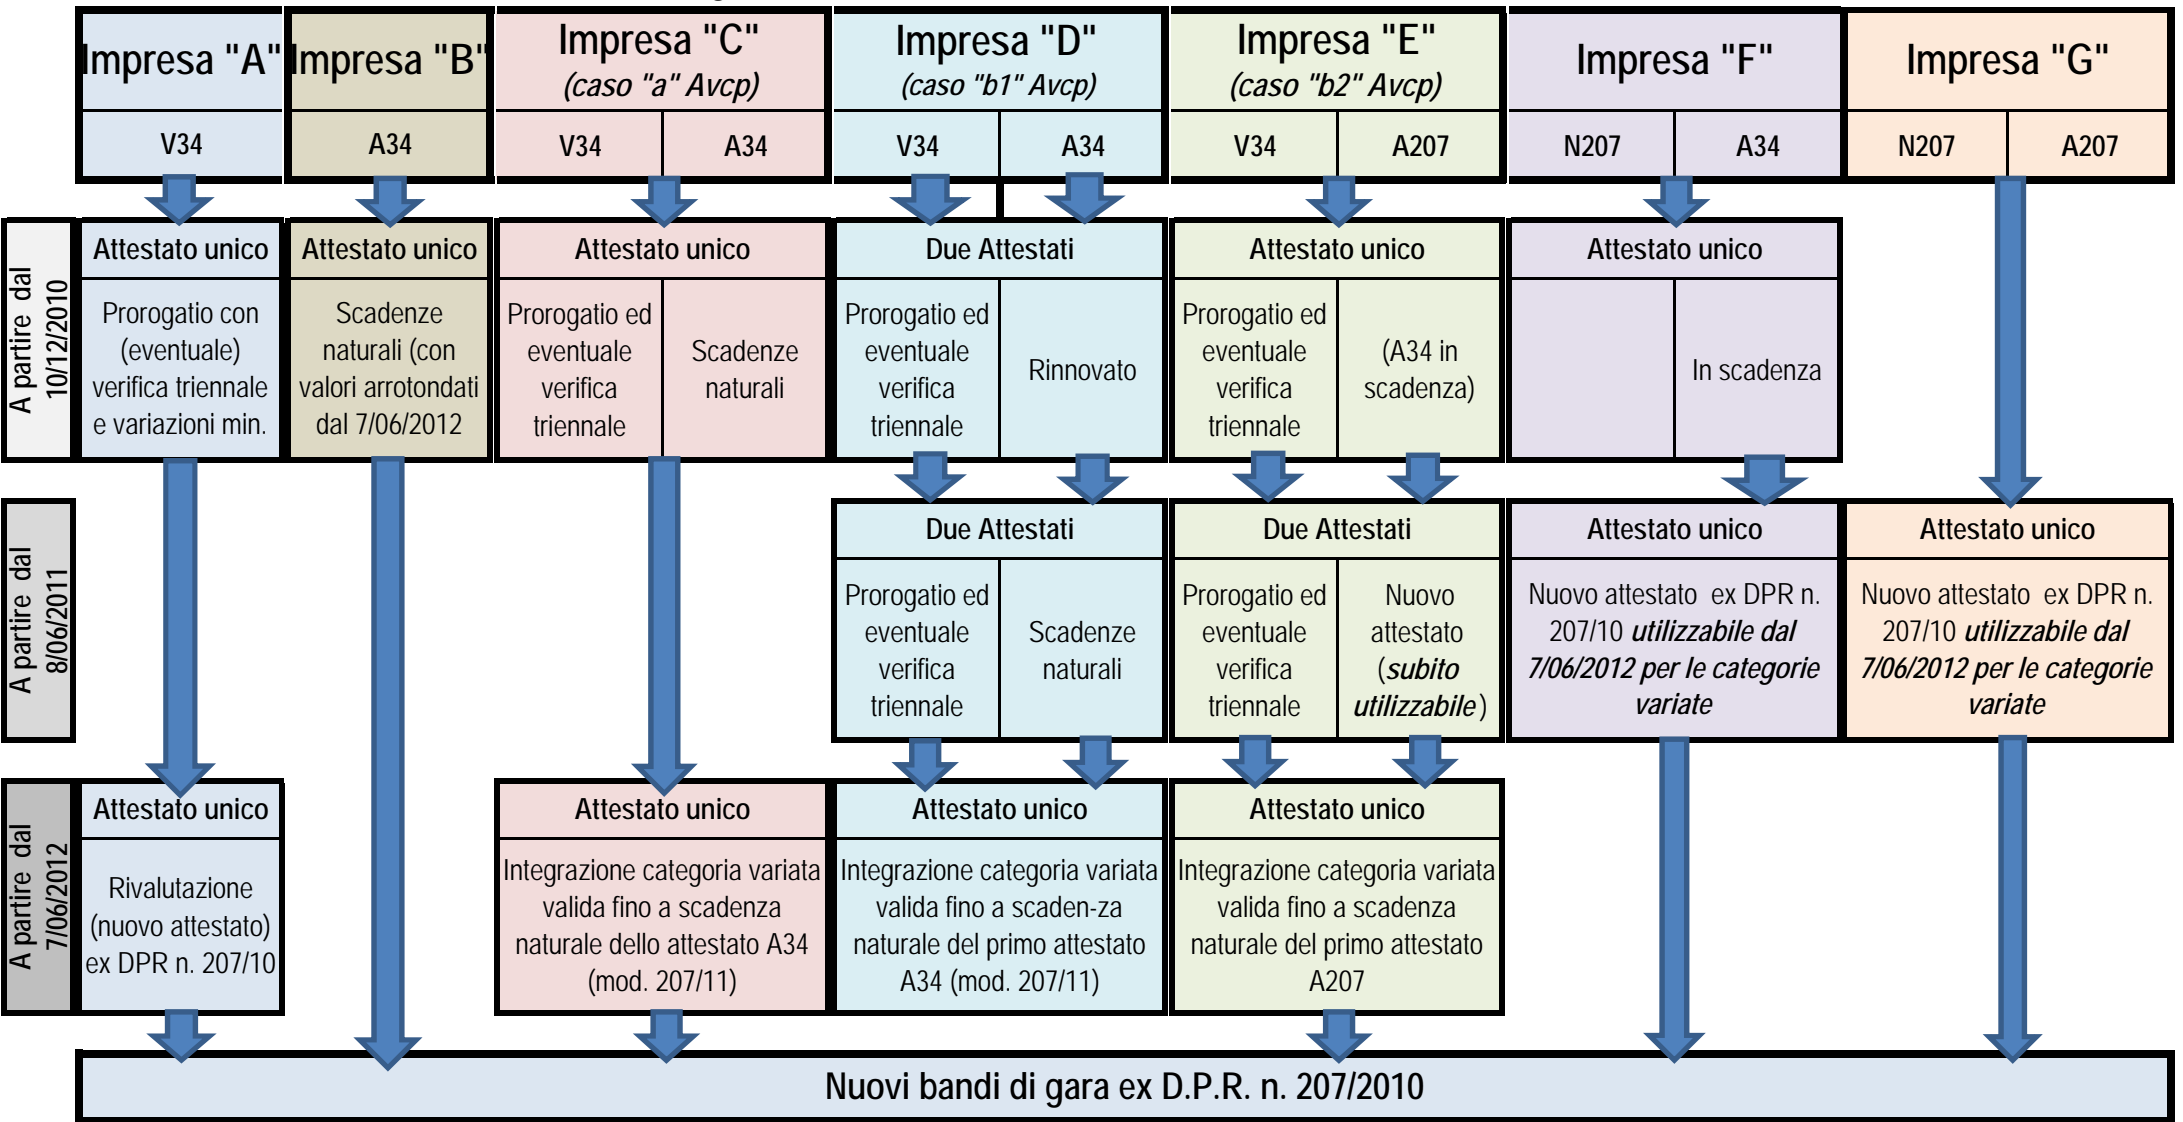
Impresa "A"

V34

Impresa "B"

A34

Impresa "C"
*(caso "a" Avcp)*

V34 A34

Impresa "D"
*(caso "b1" Avcp)*

V34 A34

Impresa "E"
*(caso "b2" Avcp)*

V34 A207

Impresa "F"

N207 A34

Impresa "G"

N207 A207

A partire dal 10/12/2010

Attestato unico
Prorogatio con (eventuale) verifica triennale e variazioni min.

Attestato unico
Scadenze naturali (con valori arrotondati dal 7/06/2012

Attestato unico
Prorogatio ed eventuale verifica triennale
Scadenze naturali

Due Attestati
Prorogatio ed eventuale verifica triennale
Rinnovato

Attestato unico
Prorogatio ed eventuale verifica triennale
(A34 in scadenza)

Attestato unico
In scadenza

A partire dal 8/06/2011

Due Attestati
Prorogatio ed eventuale verifica triennale
Scadenze naturali

Due Attestati
Prorogatio ed eventuale verifica triennale
Nuovo attestato (*subito utilizzabile*)

Attestato unico
Nuovo attestato ex DPR n. 207/10 *utilizzabile dal 7/06/2012 per le categorie variate*

Attestato unico
Nuovo attestato ex DPR n. 207/10 *utilizzabile dal 7/06/2012 per le categorie variate*

A partire dal 7/06/2012

Attestato unico
Rivalutazione (nuovo attestato) ex DPR n. 207/10

Attestato unico
Integrazione categoria variata valida fino a scadenza naturale dello attestato A34 (mod. 207/11)

Attestato unico
Integrazione categoria variata valida fino a scaden-za naturale del primo attestato A34 (mod. 207/11)

Attestato unico
Integrazione categoria variata valida fino a scadenza naturale del primo attestato A207

Nuovi bandi di gara ex D.P.R. n. 207/2010